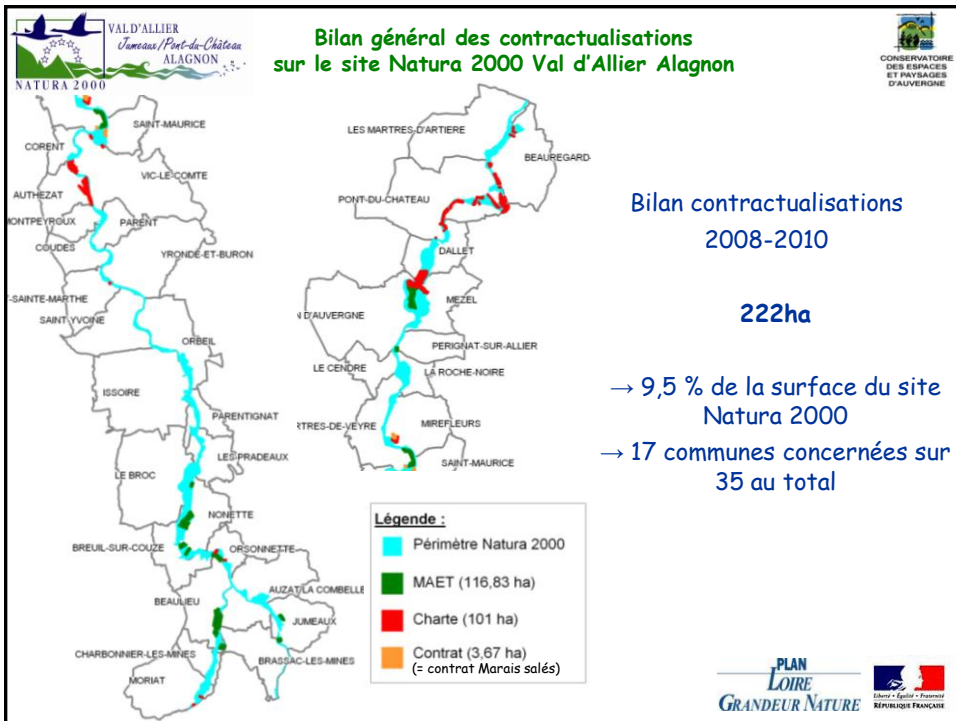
VAL D'ALLIER
Jumeaux/Pont-du-Château
ALAGNON
NATURA 2000

Bilan général des contractualisations sur le site Natura 2000 Val d'Allier Alagnon

CONSERVATOIRE DES ESPACES ET PAYSAGES D'AUVERGNE

SAINT-MAURICE
CORENT
VIC-LE-COMTE
AUTHEZAT
MONTPEYROUX
PARENT
COUDES
YRONDE-ET-BURON
-SAINTE-MARTHE
SAINT YVOINE
ORBEIL
ISSOIRE
PARENTIGNAT
LES PRADEAUX
LE BROC
NONETTE
BREUIL-SUR-COUZE
ORSONNETTE
AUZAT LA COMBELLE
BEAULIEU
JUMEAUX
CHARBONNIER-LES-MINES
BRASSAC-LES-MINES
MORIAT

LES MARTRES-D'ARTIERE
BEAUREGARD-
PONT-DU-CHATEAU
DALLET
MEZEL
N D'AUVERGNE
PERIGNAT-SUR-ALLIER
LE CENDRE
LA ROCHE-NOIRE
RTRES-DE-VEYRE
MIREFLEURS
SAINT-MAURICE

Légende :
Périmètre Natura 2000
MAET (116,83 ha)
Charte (101 ha)
Contrat (3,67 ha)
(= contrat Marais salés)

Bilan contractualisations
2008-2010

222ha

→ 9,5 % de la surface du site Natura 2000
→ 17 communes concernées sur 35 au total

PLAN
LOIRE
GRANDEUR NATURE

Liberté • Égalité • Fraternité
RÉPUBLIQUE FRANÇAISE